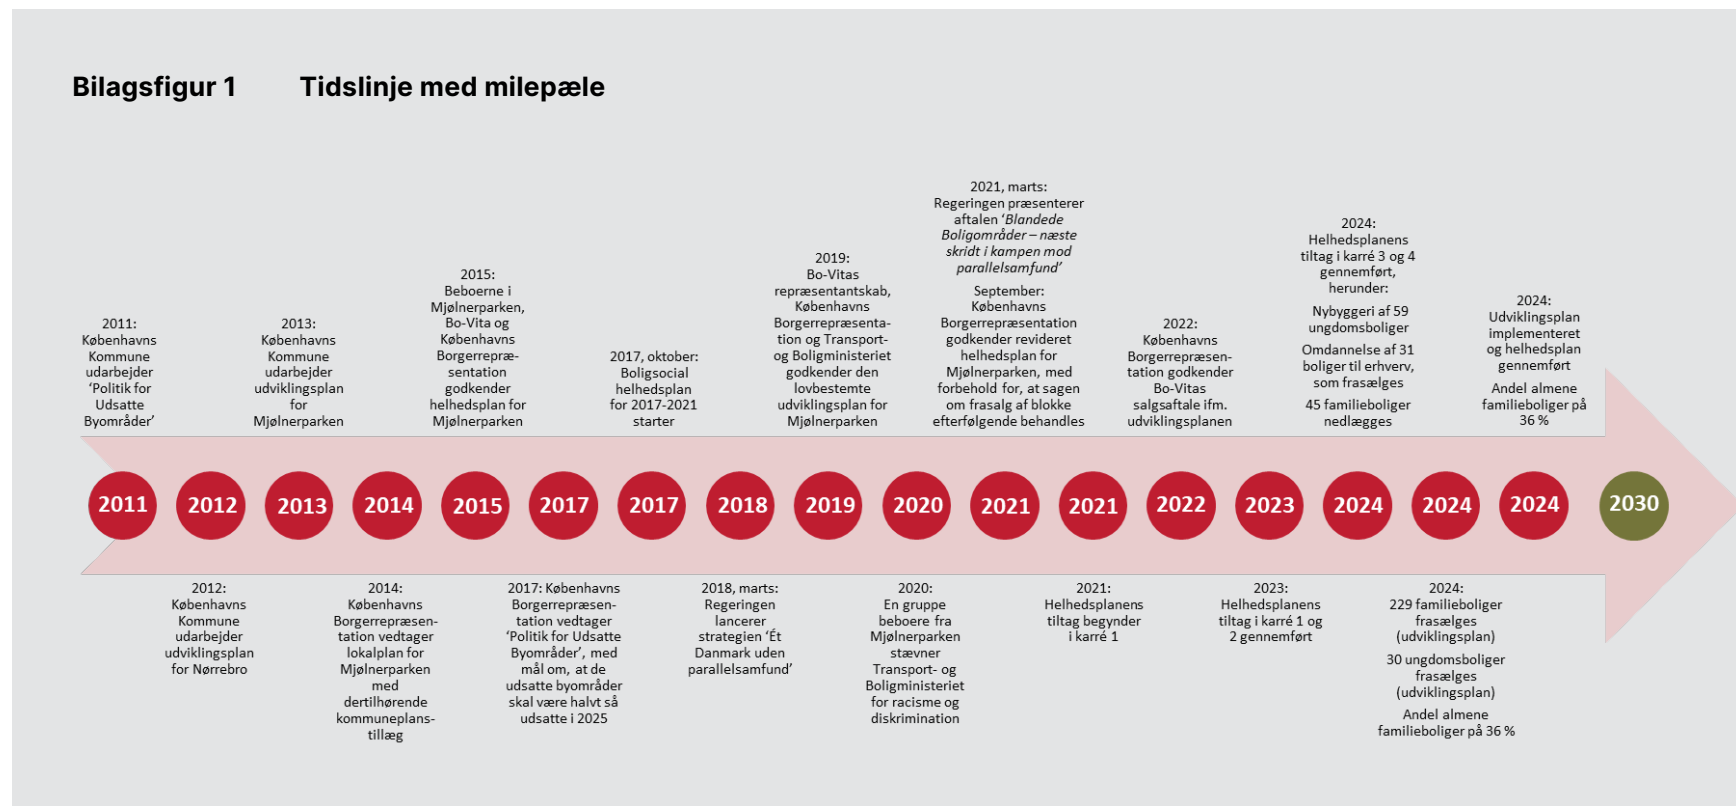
Bilagsfigur 1 Tidslinje med milepæle

2011: Københavns Kommune udarbejder 'Politik for Udsatte Byområder'

2013: Københavns Kommune udarbejder udviklingsplan for Mjølnerparken

2015: Beboerne i Mjølnerparken, Bo-Vita og Københavns Borgerrepræsentation godkender helhedsplan for Mjølnerparken

2017, oktober: Boligsocial helhedsplan for 2017-2021 starter

2019: Bo-Vitas repræsentantskab, Københavns Borgerrepræsentation og Transport- og Boligministeriet godkender den lovbestemte udviklingsplan for Mjølnerparken

2021, marts: Regeringen præsenterer aftalen '*Blandede Boligområder – næste skridt i kampen mod parallelsamfund*'

September: Københavns Borgerrepræsentation godkender revideret helhedsplan for Mjølnerparken, med forbehold for, at sagen om frasalg af blokke efterfølgende behandles

2022: Københavns Borgerrepræsentation godkender Bo-Vitas salgsaftale ifm. udviklingsplanen

2024: Helhedsplanens tiltag i karré 3 og 4 gennemført, herunder:

Nybyggeri af 59 ungdomsboliger

Omdannelse af 31 boliger til erhverv, som frasælges

45 familieboliger nedlægges

2024: Udviklingsplan implementeret og helhedsplan gennemført

Andel almene familieboliger på 36 %

2011 2012 2013 2014 2015 2017 2017 2018 2019 2020 2021 2021 2022 2023 2024 2024 2024 2030

2012: Københavns Kommune udarbejder udviklingsplan for Nørrebro

2014: Københavns Borgerrepræsentation vedtager lokalplan for Mjølnerparken med dertilhørende kommuneplanstillæg

2017: Københavns Borgerrepræsentation vedtager 'Politik for Udsatte Byområder', med mål om, at de udsatte byområder skal være halvt så udsatte i 2025

2018, marts: Regeringen lancerer strategien 'Ét Danmark uden parallelsamfund'

2020: En gruppe beboere fra Mjølnerparken stævner Transport- og Boligministeriet for racisme og diskrimination

2021: Helhedsplanens tiltag begynder i karré 1

2023: Helhedsplanens tiltag i karré 1 og 2 gennemført

2024: 229 familieboliger frasælges (udviklingsplan)

30 ungdomsboliger frasælges (udviklingsplan)

Andel almene familieboliger på 36 %